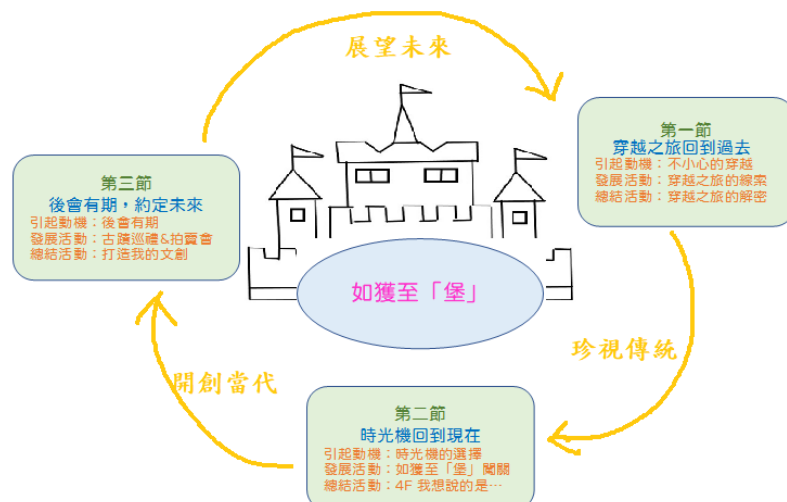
展望未來

第一節
穿越之旅回到過去
引起動機：不小心的穿越
發展活動：穿越之旅的線索
總結活動：穿越之旅的解密

第三節
後會有期，約定未來
引起動機：後會有期
發展活動：古蹟巡禮&拍賣會
總結活動：打造我的文創

如獲至「堡」

珍視傳統

開創當代

第二節
時光機回到現在
引起動機：時光機的選擇
發展活動：如獲至「堡」闖關
總結活動：4F 我想說的是…